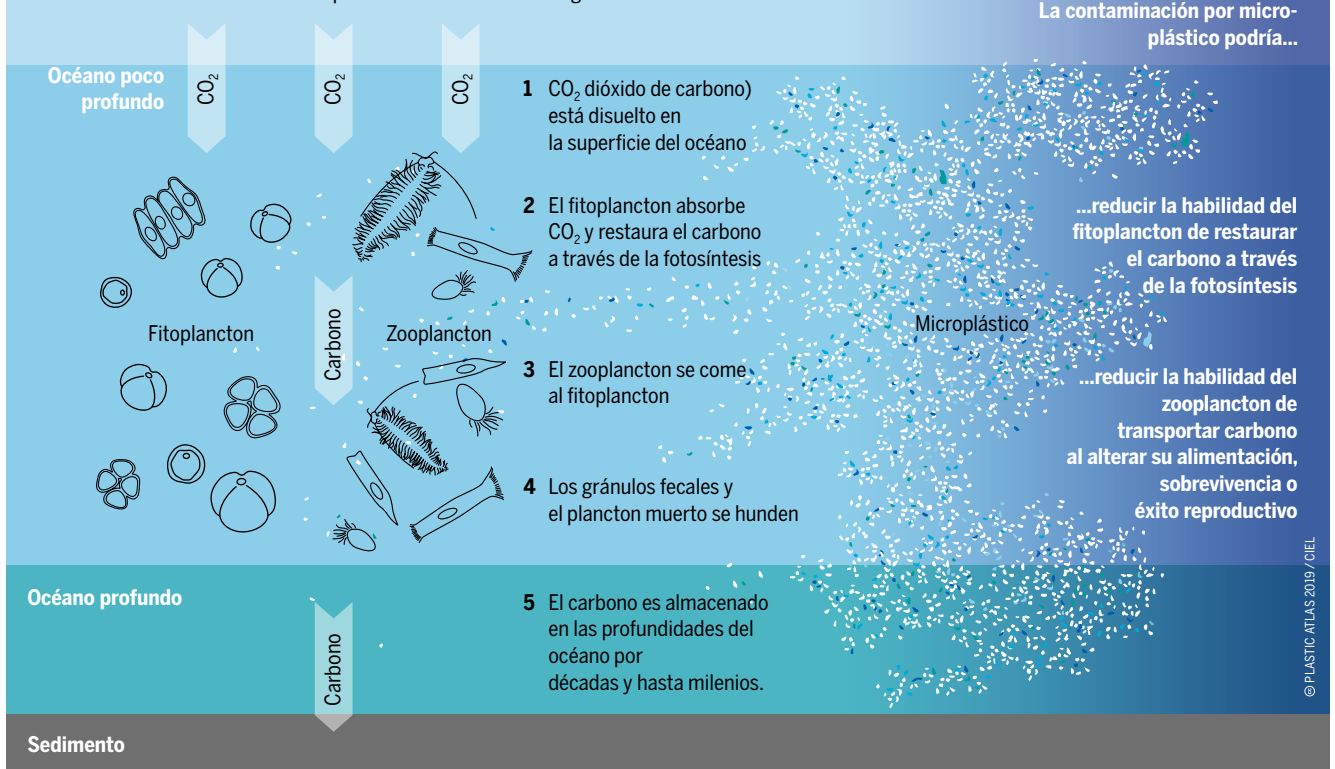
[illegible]

La contaminación por microplástico podría...

Océano poco profundo

$CO_2$ $CO_2$ $CO_2$

1 $CO_2$ dióxido de carbono) está disuelto en la superficie del océano

2 El fitoplancton absorbe $CO_2$ y restaura el carbono a través de la fotosíntesis

...reducir la habilidad del fitoplancton de restaurar el carbono a través de la fotosíntesis

Fitoplancton

Carbono

Zooplancton

Microplástico

3 El zooplancton se come al fitoplancton

...reducir la habilidad del zooplancton de transportar carbono al alterar su alimentación, sobrevivencia o éxito reproductivo

4 Los gránulos fecales y el plancton muerto se hunden

Océano profundo

Carbono

5 El carbono es almacenado en las profundidades del océano por décadas y hasta milenios.

© PLASTIC ATLAS 2019 / CIEL

Sedimento